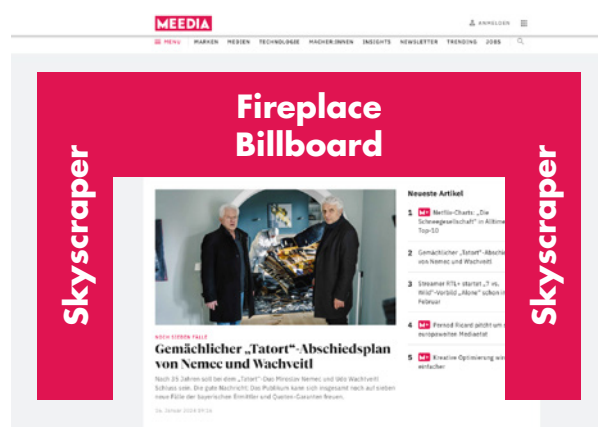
MEEDIA

ANMELDEN

MENU MARKEN MEDIEN TECHNOLOGIE MACHER:INNEN INSIGHTS NEWSLETTER TRENDING JOBS

Fireplace Billboard

Skyscraper

Skyscraper

Neueste Artikel

1 M+ Netflix-Charts: „Die Schneegesellschaft" in Allzeit-Top-10

2 Gemächlicher „Tatort"-Abschiedsplan von Nemec und Wachveitl

3 Streamer RTL+ startet „7 vs. Wild"-Vorbild „Alone" schon im Februar

4 M+ Pernod Ricard pitcht um europäischen Mediaetat

5 M+ Kreative Optimierung wird einfacher

NOCH SIEBEN FÄLLE

Gemächlicher „Tatort"-Abschiedsplan von Nemec und Wachveitl

Nach 35 Jahren soll bei dem „Tatort"-Duo Miroslav Nemec und Udo Wachtveitl Schluss sein. Die gute Nachricht: Das Publikum kann sich insgesamt noch auf sieben neue Fälle der bayerischen Ermittler und Quoten-Garanten freuen.

24. Januar 2024 09:16